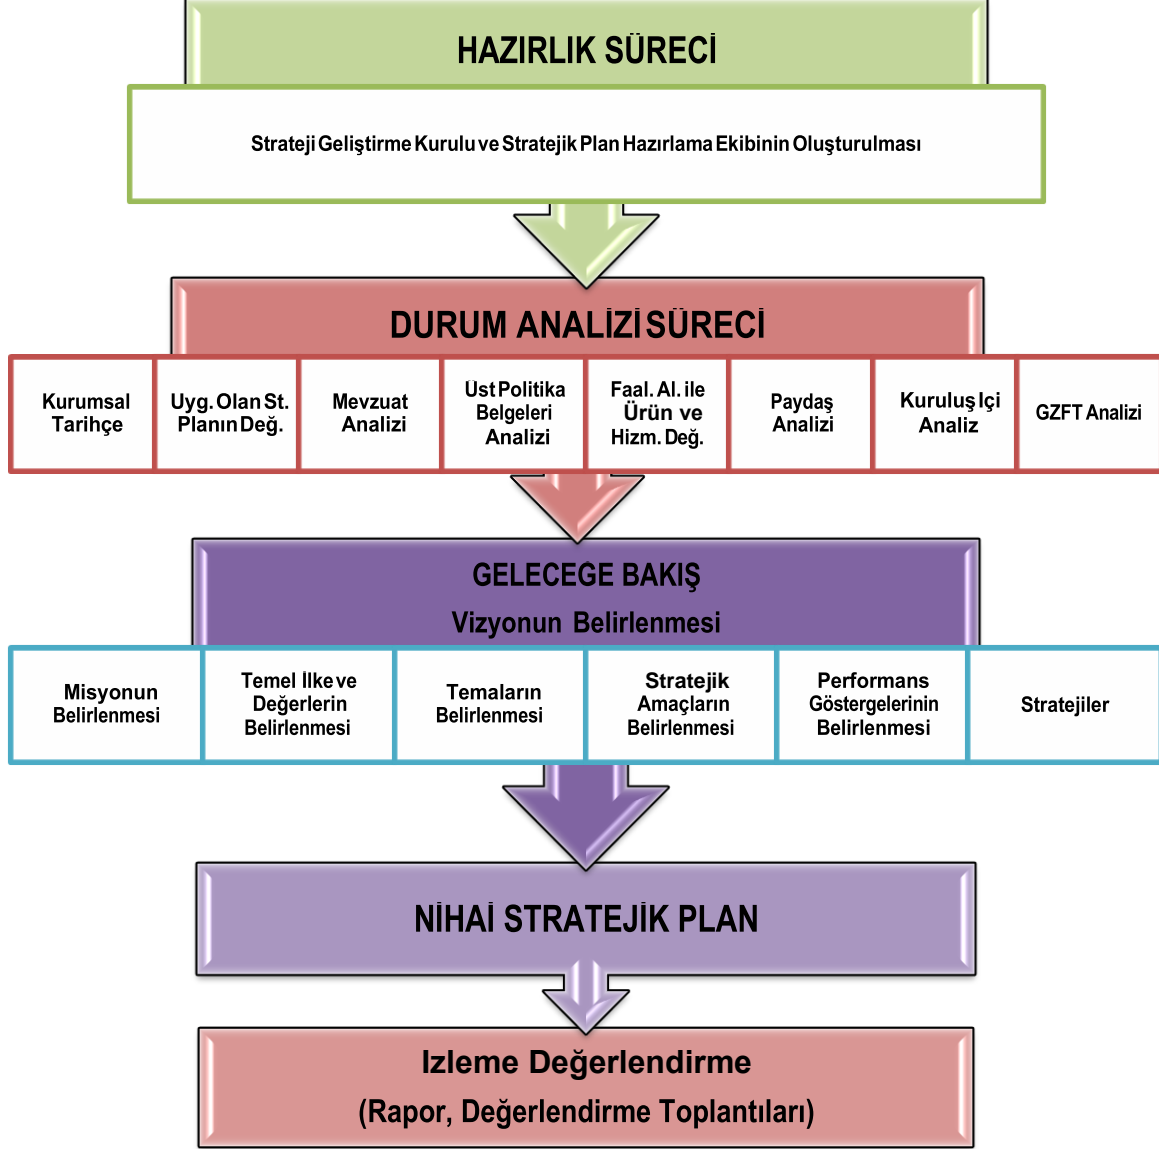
HAZIRLIK SÜRECİ

Strateji Geliştirme Kurulu ve Stratejik Plan Hazırlama Ekibinin Oluşturulması

DURUM ANALİZİ SÜRECİ

Kurumsal Tarihçe

Uyg. Olan St. Planın Değ.

Mevzuat Analizi

Üst Politika Belgeleri Analizi

Faal. Al. ile Ürün ve Hizm. Değ.

Paydaş Analizi

Kuruluş İçi Analiz

GZFT Analizi

GELECEGE BAKIŞ
Vizyonun Belirlenmesi

Misyonun Belirlenmesi

Temel İlke ve Değerlerin Belirlenmesi

Temaların Belirlenmesi

Stratejik Amaçların Belirlenmesi

Performans Göstergelerinin Belirlenmesi

Stratejiler

NİHAİ STRATEJİK PLAN

Izleme Değerlendirme
(Rapor, Değerlendirme Toplantıları)